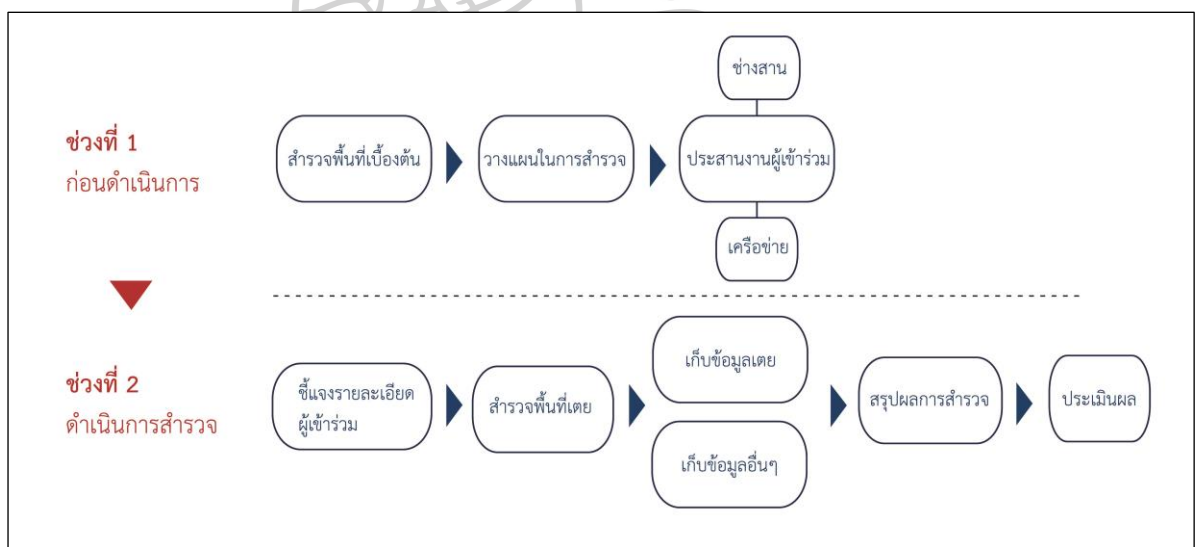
ช่วงที่ 1
ก่อนดำเนินการ

สำรวจพื้นที่เบื้องต้น

วางแผนในการสำรวจ

ช่างสาน

ประสานงานผู้เข้าร่วม

เครือข่าย

ช่วงที่ 2
ดำเนินการสำรวจ

ชี้แจงรายละเอียดผู้เข้าร่วม

สำรวจพื้นที่เตย

เก็บข้อมูลเตย

เก็บข้อมูลอื่นๆ

สรุปผลการสำรวจ

ประเมินผล